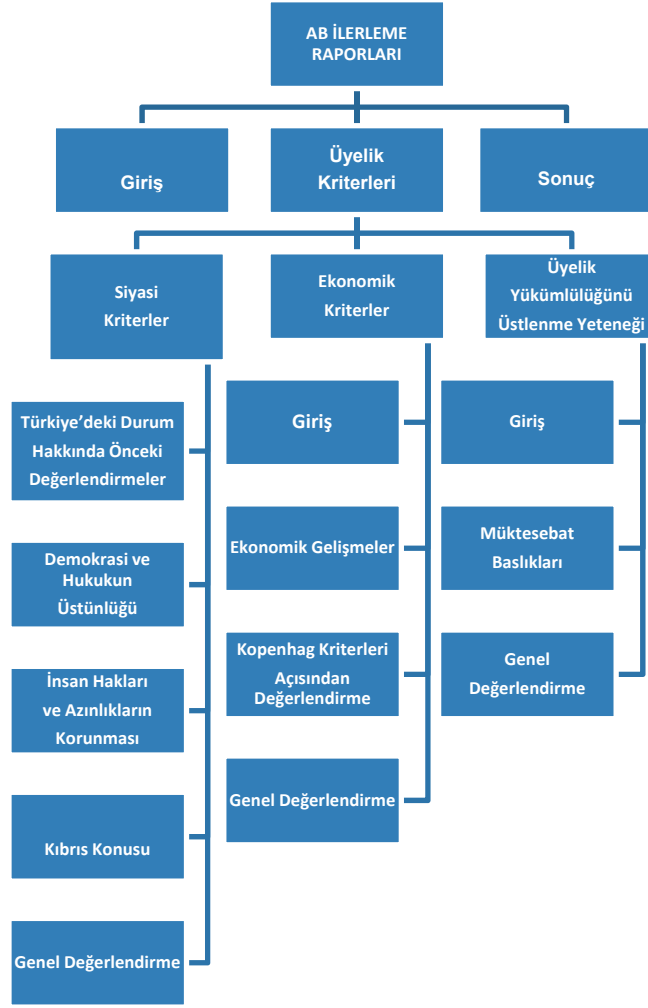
AB İLERLEME RAPORLARI

Giriş

Üyelik Kriterleri

Sonuç

Siyasi Kriterler

Ekonomik Kriterler

Üyelik Yükümlülüğünü Üstlenme Yeteneği

Türkiye'deki Durum Hakkında Önceki Değerlendirmeler

Demokrasi ve Hukukun Üstünlüğü

İnsan Hakları ve Azınlıkların Korunması

Kıbrıs Konusu

Genel Değerlendirme

Giriş

Ekonomik Gelişmeler

Kopenhag Kriterleri Açısından Değerlendirme

Genel Değerlendirme

Giriş

Müktesebat Başlıkları

Genel Değerlendirme